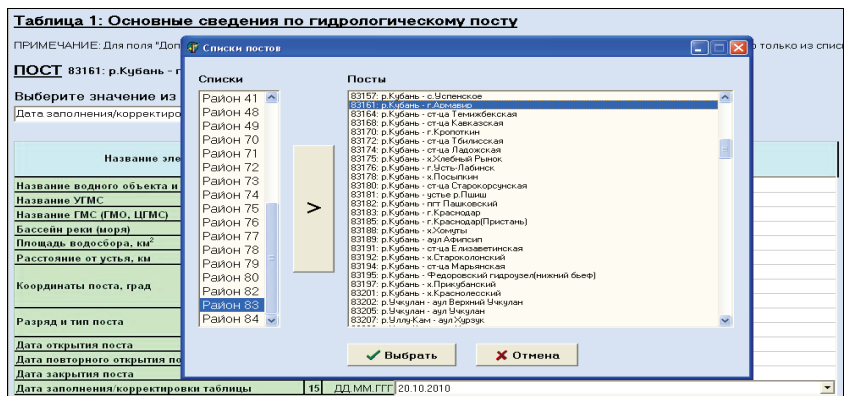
Таблица 1: Основные сведения по гидрологическому посту

ПРИМЕЧАНИЕ: Для поля "Доп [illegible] только из спис

ПОСТ 83161: р.Кубань - г

Выберите значение из

Дата заполнения/корректиро

Название эле

Название водного объекта и
Название УГМС
Название ГМС (ГМО, ЦГМС)
Бассейн реки (моря)
Площадь водосбора, км$^2$
Расстояние от устья, км
Координаты поста, град
Разряд и тип поста
Дата открытия поста
Дата повторного открытия по
Дата закрытия поста
Дата заполнения/корректировки таблицы | 15 | ДД.ММ.ГГГ | 20.10.2010

Списки постов

Списки
Район 41
Район 48
Район 49
Район 70
Район 71
Район 72
Район 73
Район 74
Район 75
Район 76
Район 77
Район 78
Район 79
Район 80
Район 82
Район 83
Район 84

>

Посты
83157: р.Кубань - с.Успенское
83161: р.Кубань - г.Армавир
83164: р.Кубань - ст-ца Темижбекская
83168: р.Кубань - ст-ца Кавказская
83170: р.Кубань - г.Кропоткин
83172: р.Кубань - ст-ца Тбилисская
83174: р.Кубань - ст-ца Ладожская
83175: р.Кубань - х.Хлебный Рынок
83176: р.Кубань - г.Усть-Лабинск
83178: р.Кубань - х.Посылкин
83180: р.Кубань - ст-ца Старокорсунская
83181: р.Кубань - устье р.Пшиш
83182: р.Кубань - пгт Пашковский
83183: р.Кубань - г.Краснодар
83185: р.Кубань - г.Краснодар(Пристань)
83186: р.Кубань - х.Хомуты
83189: р.Кубань - аул Афипсип
83191: р.Кубань - ст-ца Елизаветинская
83192: р.Кубань - х.Староколонский
83194: р.Кубань - ст-ца Марьянская
83195: р.Кубань - Федоровский гидроузел(нижний бьеф)
83197: р.Кубань - х.Прикубанский
83201: р.Кубань - х.Краснолесский
83202: р.Учкулан - аул Верхний Учкулан
83205: р.Учкулан - аул Учкулан
83207: р.Уллу-Кам - аул Хурзук

Выбрать
Отмена